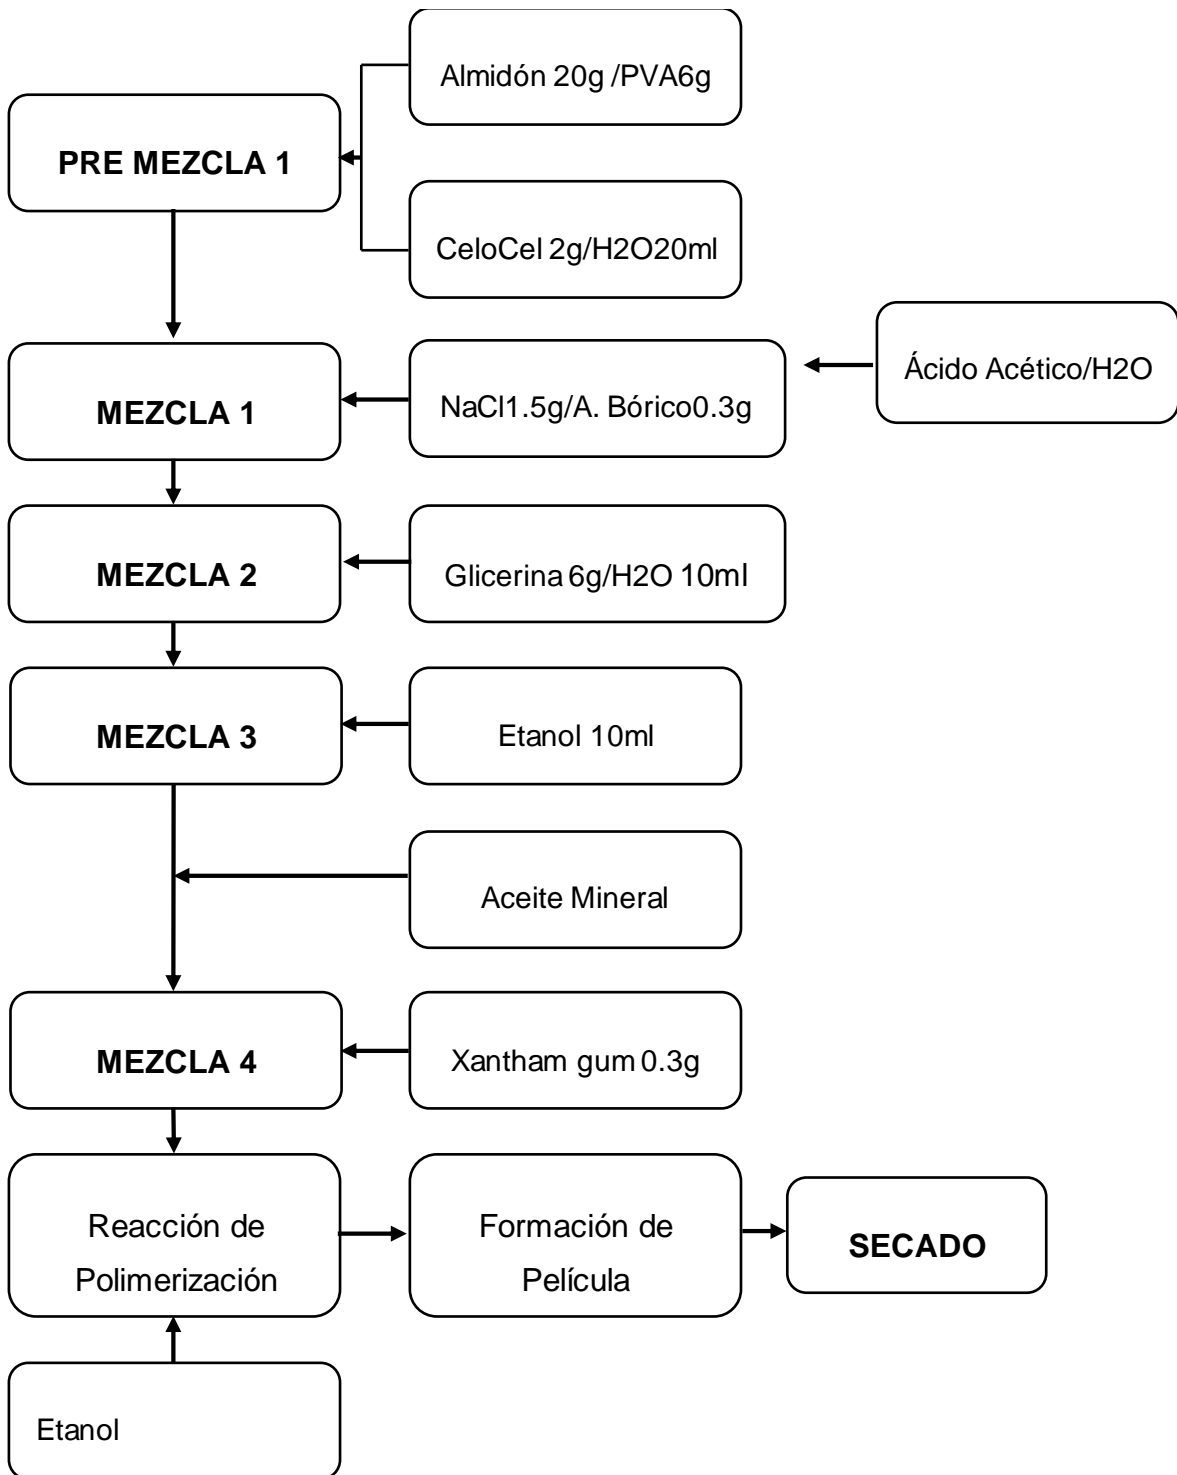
Almidón 20g /PVA6g

PRE MEZCLA 1

CeloCel 2g/H2O20ml

Ácido Acético/H2O

MEZCLA 1

NaCl1.5g/A. Bórico0.3g

MEZCLA 2

Glicerina 6g/H2O 10ml

MEZCLA 3

Etanol 10ml

Aceite Mineral

MEZCLA 4

Xantham gum 0.3g

Reacción de Polimerización

Formación de Película

SECADO

Etanol